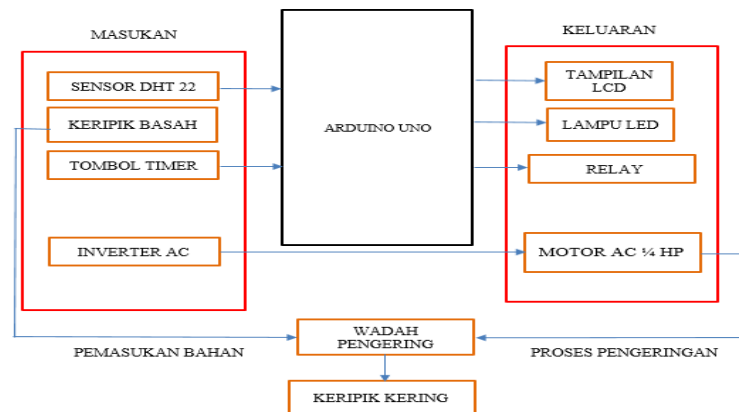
MASUKAN

SENSOR DHT 22

KERIPIK BASAH

TOMBOL TIMER

INVERTER AC

ARDUINO UNO

KELUARAN

TAMPILAN LCD

LAMPU LED

RELAY

MOTOR AC ¼ HP

WADAH PENGERING

PEMASUKAN BAHAN

PROSES PENGERINGAN

KERIPIK KERING